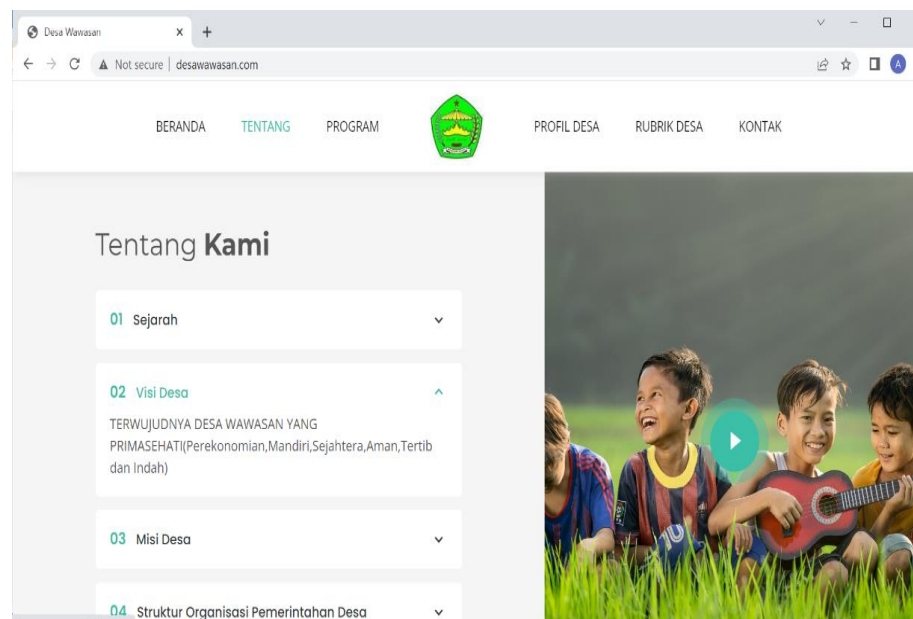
Desa Wawasan × +

Not secure | desawawasan.com

BERANDA TENTANG PROGRAM PROFIL DESA RUBRIK DESA KONTAK

Tentang **Kami**

01 Sejarah

02 Visi Desa

TERWUJUDNYA DESA WAWASAN YANG PRIMASEHATI(Perekonomian,Mandiri,Sejahtera,Aman,Tertib dan Indah)

03 Misi Desa

04 Struktur Organisasi Pemerintahan Desa